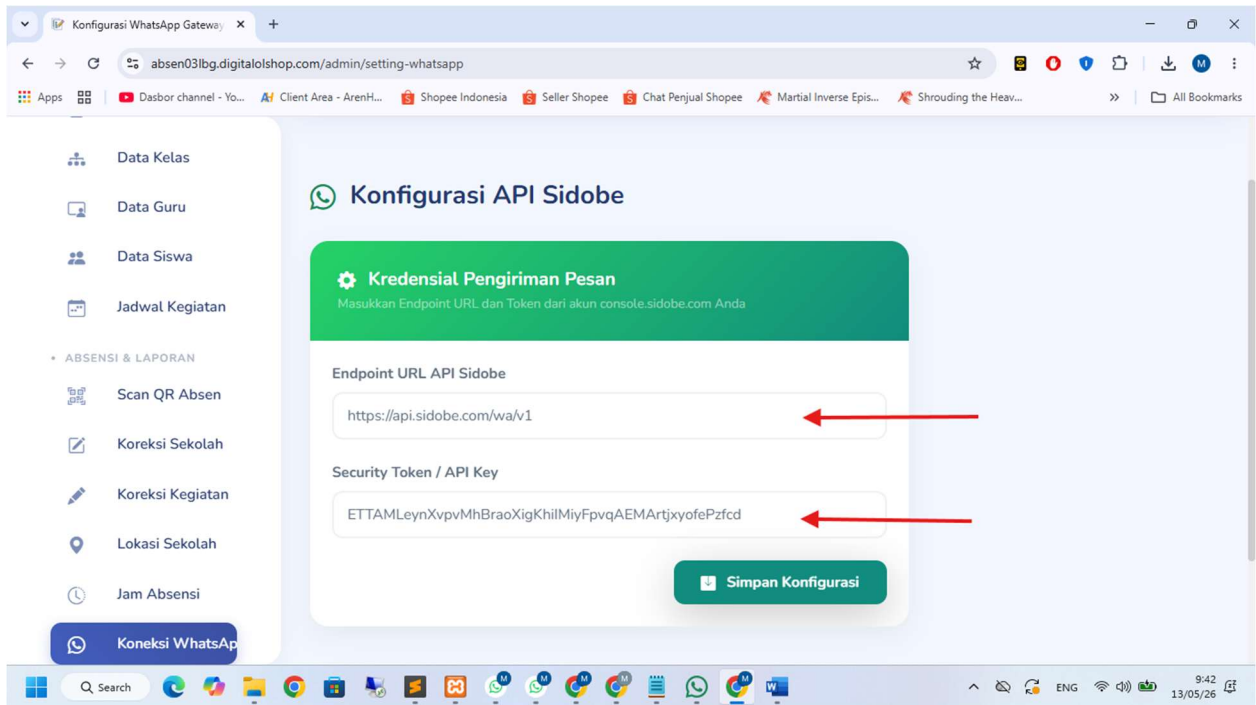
Konfigurasi WhatsApp Gateway

absen03lbg.digitalolshop.com/admin/setting-whatsapp

Apps | Dasbor channel - Yo... | Client Area - ArenH... | Shopee Indonesia | Seller Shopee | Chat Penjual Shopee | Martial Inverse Epis... | Shrouding the Heav... | All Bookmarks

Data Kelas
Data Guru
Data Siswa
Jadwal Kegiatan
• ABSENSI & LAPORAN
Scan QR Absen
Koreksi Sekolah
Koreksi Kegiatan
Lokasi Sekolah
Jam Absensi
Koneksi WhatsAp

Konfigurasi API Sidobe

Kredensial Pengiriman Pesan
Masukkan Endpoint URL dan Token dari akun console.sidobe.com Anda

Endpoint URL API Sidobe
https://api.sidobe.com/wa/v1

Security Token / API Key
ETTAMLeynXvpvMhBraoXigKhilMiyFpvqAEMArtjxyofePzfcd

Simpan Konfigurasi

Search
ENG
9:42
13/05/26